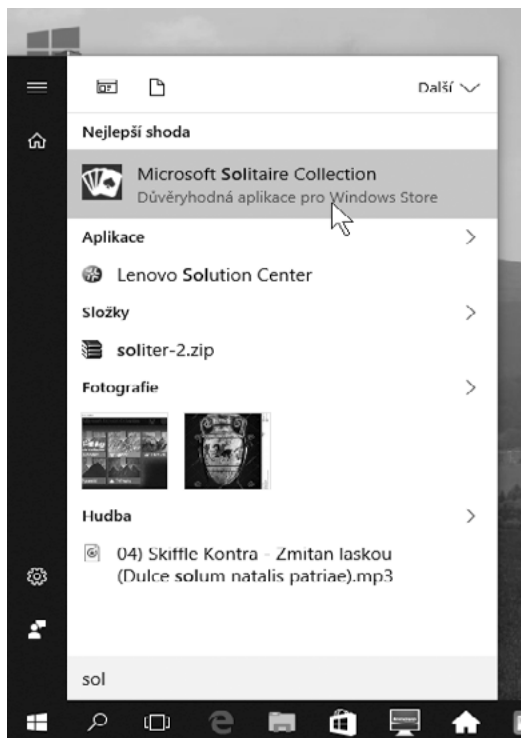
Další

Nejlepší shoda

Microsoft Solitaire Collection
Důvěryhodná aplikace pro Windows Store

Aplikace >

Lenovo Solution Center

Složky >

soliter-2.zip

Fotografie >

Hudba >

04) Skiffle Kontra - Zmítán láskou (Dulce solum natalis patriae).mp3

sol